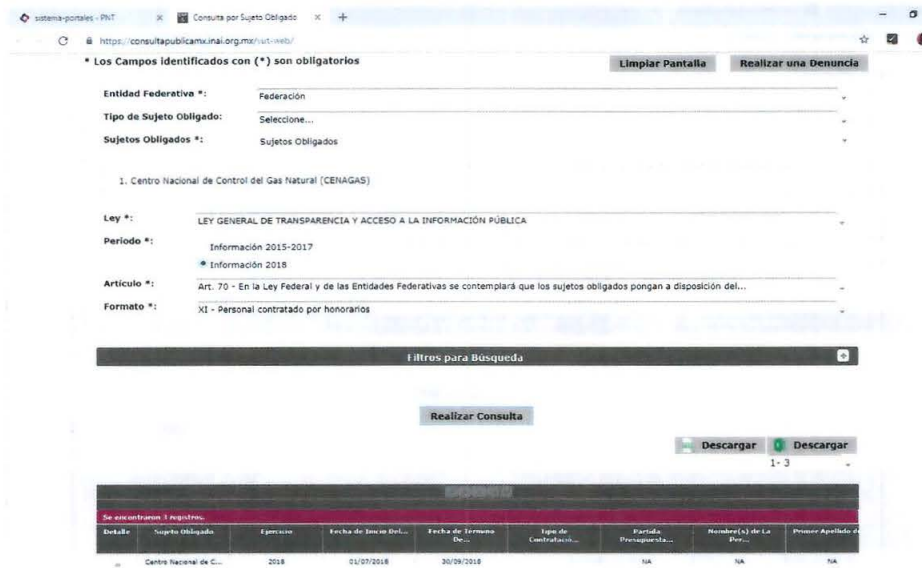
sistema-portales - PNT × Consulta por Sujeto Obligado × +

https://consultapublicamx.inai.org.mx/vut-web/

* Los Campos identificados con (*) son obligatorios

Limpiar Pantalla Realizar una Denuncia

Entidad Federativa *: Federación

Tipo de Sujeto Obligado: Seleccione...

Sujetos Obligados *: Sujetos Obligados

1. Centro Nacional de Control del Gas Natural (CENAGAS)

Ley *: LEY GENERAL DE TRANSPARENCIA Y ACCESO A LA INFORMACIÓN PÚBLICA

Periodo *: Información 2015-2017

Información 2018

Artículo *: Art. 70 - En la Ley Federal y de las Entidades Federativas se contemplará que los sujetos obligados pongan a disposición del...

Formato *: XI - Personal contratado por honorarios

Filtros para Búsqueda

Realizar Consulta

Descargar Descargar

1 - 3

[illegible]

Se encontraron 3 registros.

| Detalle | Sujeto Obligado | Ejercicio | Fecha de Inicio Del... | Fecha de Termino De... | Tipo de Contratació... | Partida Presupuesta... | Nombre(s) de La Per... | Primer Apellido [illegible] |
|---|---|---|---|---|---|---|---|---|
| | Centro Nacional de C... | 2018 | 01/07/2018 | 30/09/2018 | | NA | NA | NA |